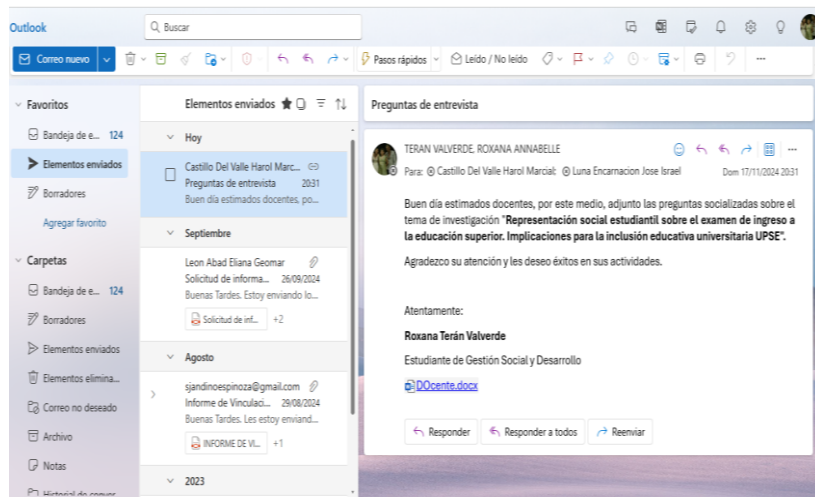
Outlook

Buscar

Correo nuevo

Pasos rápidos

Leído / No leído

Favoritos

Bandeja de e... 124

Elementos enviados

Borradores

Agregar favorito

Carpetas

Bandeja de e... 124

Borradores

Elementos enviados

Elementos elimina...

Correo no deseado

Archivo

Notas

Historial de conver...

Elementos enviados

Hoy

Castillo Del Valle Harol Marc...
Preguntas de entrevista 20:31
Buen día estimados docentes, po...

Septiembre

Leon Abad Eliana Geomar
Solicitud de informa... 26/09/2024
Buenas Tardes. Estoy enviando lo...
Solicitud de inf... +2

Agosto

sjandinoespinoza@gmail.com
Informe de Vinculaci... 29/08/2024
Buenas Tardes. Les estoy enviand...
INFORME DE VI... +1

2023

Preguntas de entrevista

TERAN VALVERDE, ROXANA ANNABELLE
Para: Castillo Del Valle Harol Marcial; Luna Encarnacion Jose Israel
Dom 17/11/2024 20:31

Buen día estimados docentes, por este medio, adjunto las preguntas socializadas sobre el tema de investigación "**Representación social estudiantil sobre el examen de ingreso a la educación superior. Implicaciones para la inclusión educativa universitaria UPSE**".

Agradezco su atención y les deseo éxitos en sus actividades.

Atentamente:

**Roxana Terán Valverde**

Estudiante de Gestión Social y Desarrollo

DOcente.docx

Responder

Responder a todos

Reenviar